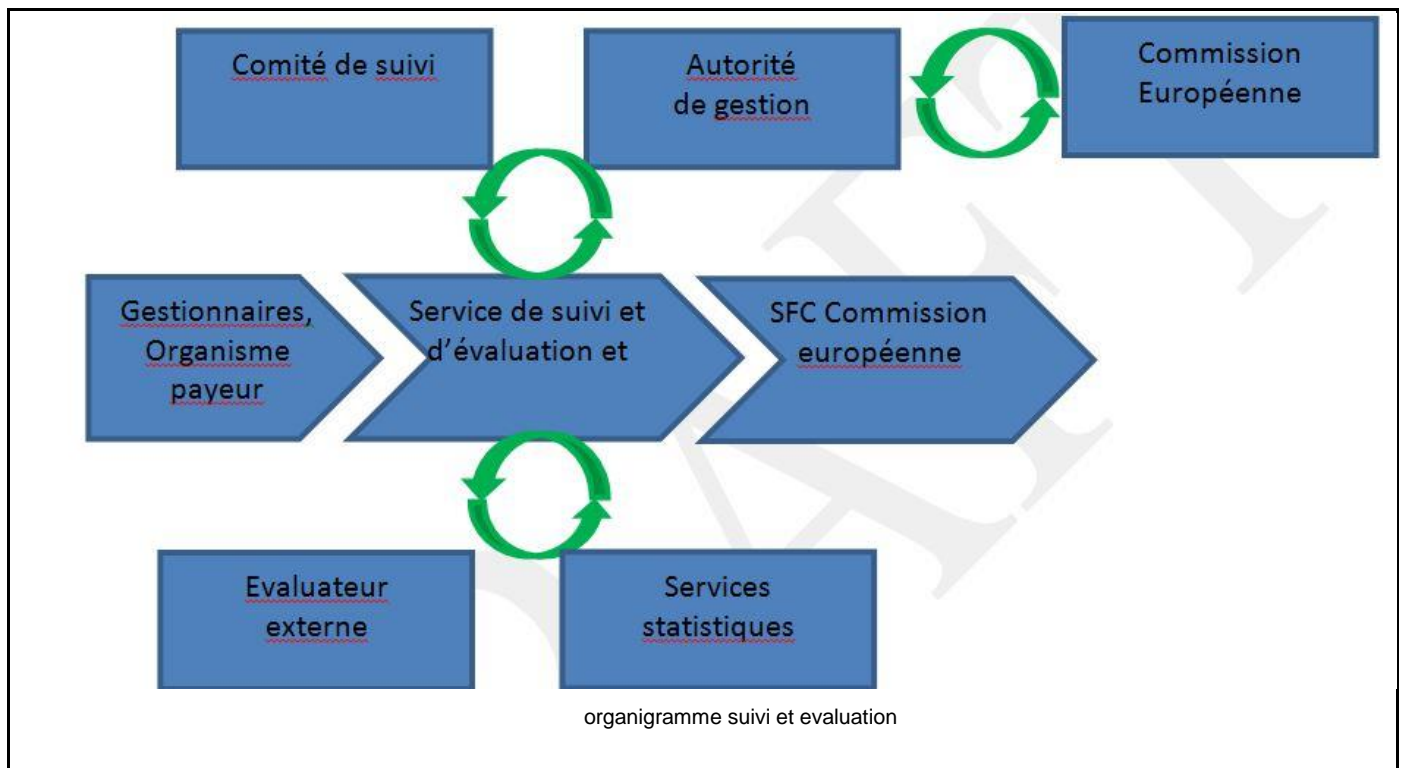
Comité de suivi

Autorité de gestion

Commission Européenne

Gestionnaires, Organisme payeur

Service de suivi et d'évaluation et

SFC Commission européenne

Evaluateur externe

Services statistiques

organigramme suivi et evaluation